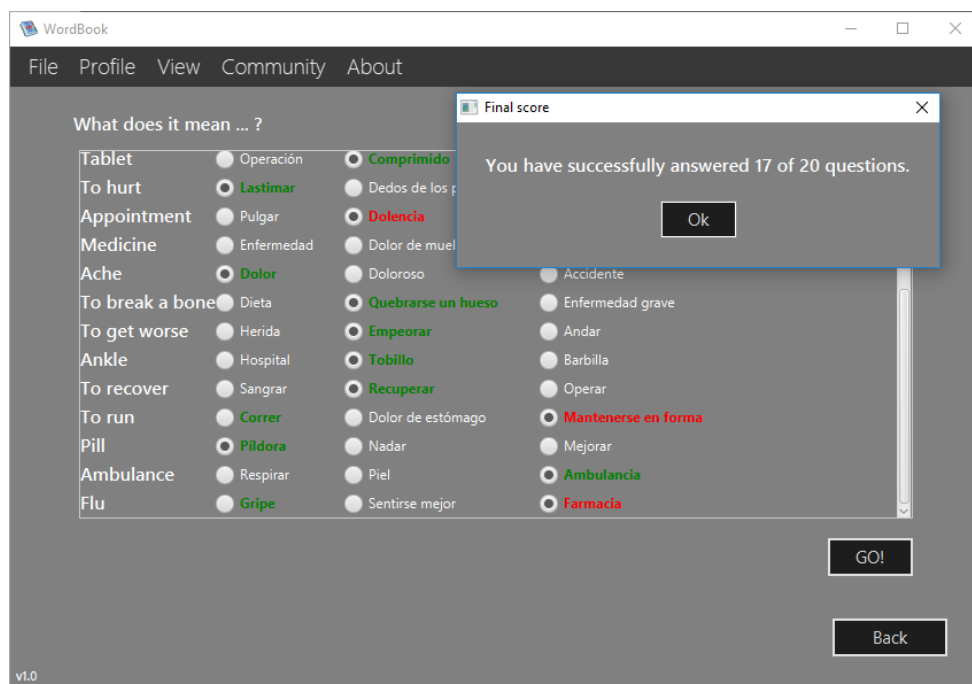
WordBook

File Profile View Community About

What does it mean ... ?

Final score

You have successfully answered 17 of 20 questions.

Ok

| | | | |
|---|---|---|---|
| Tablet | Operación | Comprimido | |
| To hurt | Lastimar | Dedos de los p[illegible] | |
| Appointment | Pulgar | Dolencia | |
| Medicine | Enfermedad | Dolor de muel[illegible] | |
| Ache | Dolor | Doloroso | Accidente |
| To break a bone | Dieta | Quebrarse un hueso | Enfermedad grave |
| To get worse | Herida | Empeorar | Andar |
| Ankle | Hospital | Tobillo | Barbilla |
| To recover | Sangrar | Recuperar | Operar |
| To run | Correr | Dolor de estómago | Mantenerse en forma |
| Pill | Píldora | Nadar | Mejorar |
| Ambulance | Respirar | Piel | Ambulancia |
| Flu | Gripe | Sentirse mejor | Farmacia |

GO!

Back

v1.0